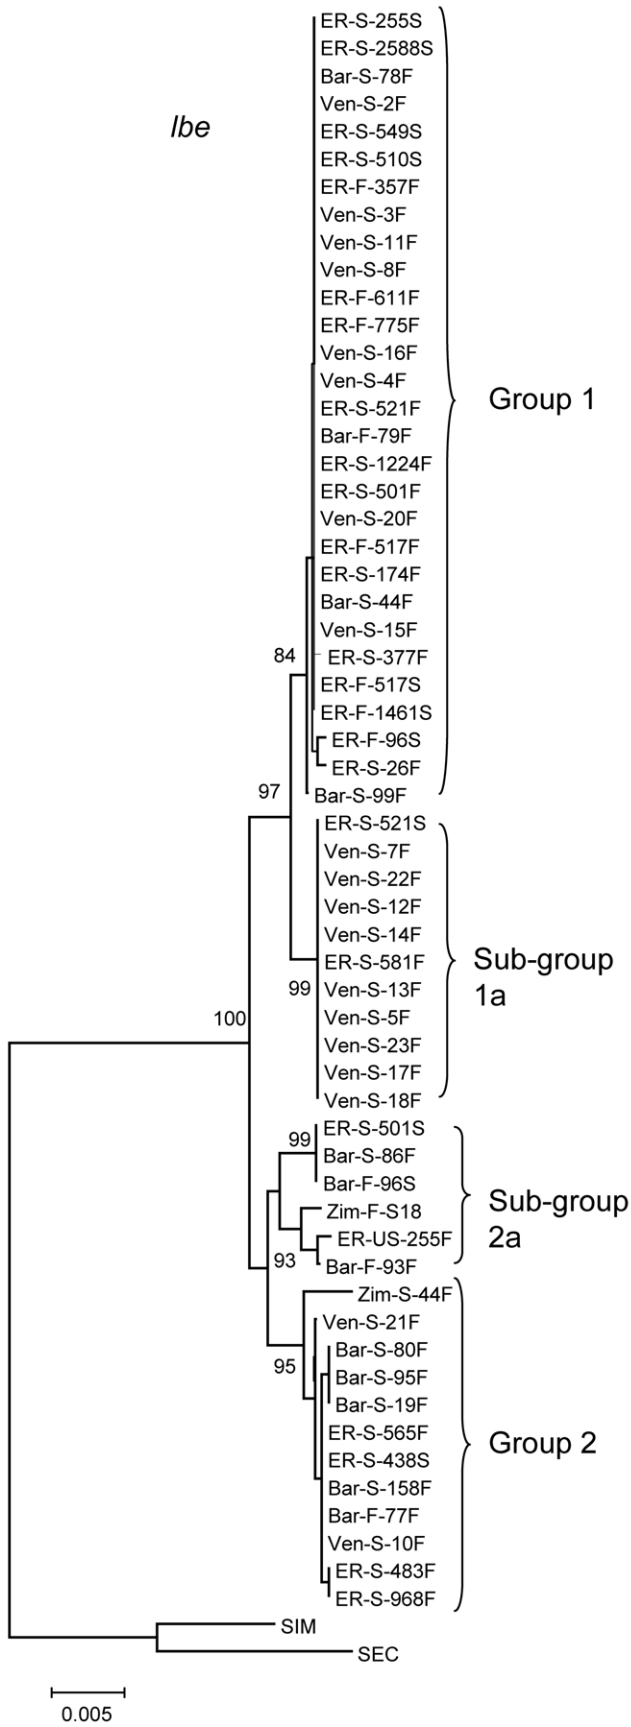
lbe

ER-S-255S
ER-S-2588S
Bar-S-78F
Ven-S-2F
ER-S-549S
ER-S-510S
ER-F-357F
Ven-S-3F
Ven-S-11F
Ven-S-8F
ER-F-611F
ER-F-775F
Ven-S-16F
Ven-S-4F
ER-S-521F
Bar-F-79F
ER-S-1224F
ER-S-501F
Ven-S-20F
ER-F-517F
ER-S-174F
Bar-S-44F
Ven-S-15F
ER-S-377F
ER-F-517S
ER-F-1461S
ER-F-96S
ER-S-26F
Bar-S-99F

Group 1

84
97

ER-S-521S
Ven-S-7F
Ven-S-22F
Ven-S-12F
Ven-S-14F
ER-S-581F
Ven-S-13F
Ven-S-5F
Ven-S-23F
Ven-S-17F
Ven-S-18F

99

Sub-group 1a

100

99
ER-S-501S
Bar-S-86F
Bar-F-96S
Zim-F-S18
ER-US-255F
Bar-F-93F

Sub-group 2a

93

Zim-S-44F
Ven-S-21F
Bar-S-80F
Bar-S-95F
Bar-S-19F
ER-S-565F
ER-S-438S
Bar-S-158F
Bar-F-77F
Ven-S-10F
ER-S-483F
ER-S-968F

95

Group 2

SIM
SEC

0.005